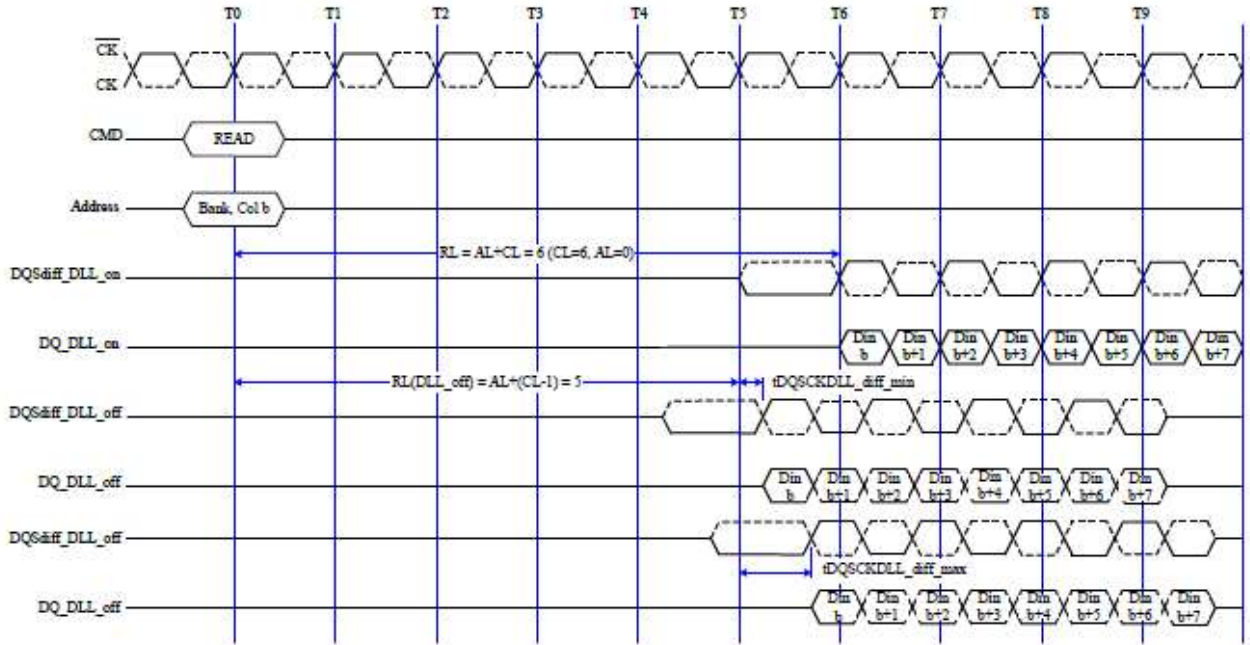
T0 T1 T2 T3 T4 T5 T6 T7 T8 T9

$\overline{CK}$

CK

CMD

READ

Address

Bank, Col b

RL = AL+CL = 6 (CL=6, AL=0)

DQSdiff_DLL_on

DQ_DLL_on

Din b Din b+1 Din b+2 Din b+3 Din b+4 Din b+5 Din b+6 Din b+7

RL(DLL_off) = AL+(CL-1) = 5

tDQSCKDLL_diff_min

DQSdiff_DLL_off

DQ_DLL_off

Din b Din b+1 Din b+2 Din b+3 Din b+4 Din b+5 Din b+6 Din b+7

DQSdiff_DLL_off

tDQSCKDLL_diff_max

DQ_DLL_off

Din b Din b+1 Din b+2 Din b+3 Din b+4 Din b+5 Din b+6 Din b+7